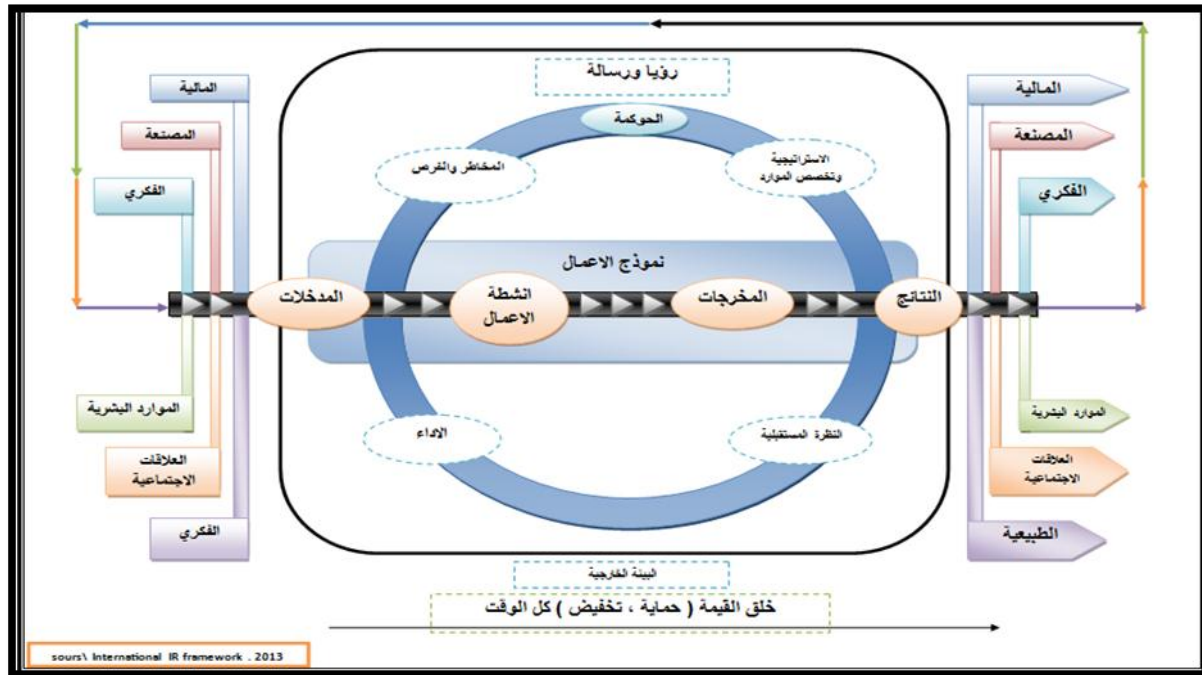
رؤيا ورسالة

الحوكمة

المخاطر والفرص

الاستراتيجية وتخصص الموارد

نموذج الاعمال

المدخلات

انشطة الاعمال

المخرجات

النتائج

الاداء

النظرة المستقبلية

المالية

المصنعة

الفكري

الموارد البشرية

العلاقات الاجتماعية

الفكري

المالية

المصنعة

الفكري

الموارد البشرية

العلاقات الاجتماعية

الطبيعية

البيئة الخارجية

خلق القيمة ( حماية ، تخفيض ) كل الوقت

sours\ International IR framework . 2013